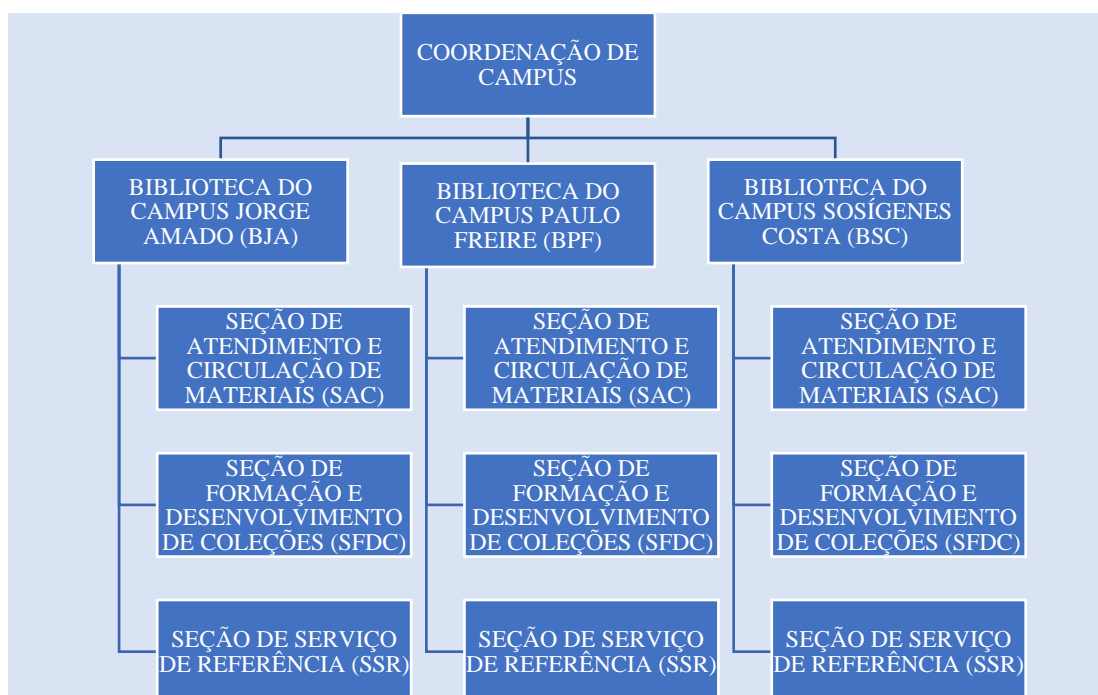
COORDENAÇÃO DE CAMPUS

BIBLIOTECA DO CAMPUS JORGE AMADO (BJA)

SEÇÃO DE ATENDIMENTO E CIRCULAÇÃO DE MATERIAIS (SAC)

SEÇÃO DE FORMAÇÃO E DESENVOLVIMENTO DE COLEÇÕES (SFDC)

SEÇÃO DE SERVIÇO DE REFERÊNCIA (SSR)

BIBLIOTECA DO CAMPUS PAULO FREIRE (BPF)

SEÇÃO DE ATENDIMENTO E CIRCULAÇÃO DE MATERIAIS (SAC)

SEÇÃO DE FORMAÇÃO E DESENVOLVIMENTO DE COLEÇÕES (SFDC)

SEÇÃO DE SERVIÇO DE REFERÊNCIA (SSR)

BIBLIOTECA DO CAMPUS SOSÍGENES COSTA (BSC)

SEÇÃO DE ATENDIMENTO E CIRCULAÇÃO DE MATERIAIS (SAC)

SEÇÃO DE FORMAÇÃO E DESENVOLVIMENTO DE COLEÇÕES (SFDC)

SEÇÃO DE SERVIÇO DE REFERÊNCIA (SSR)